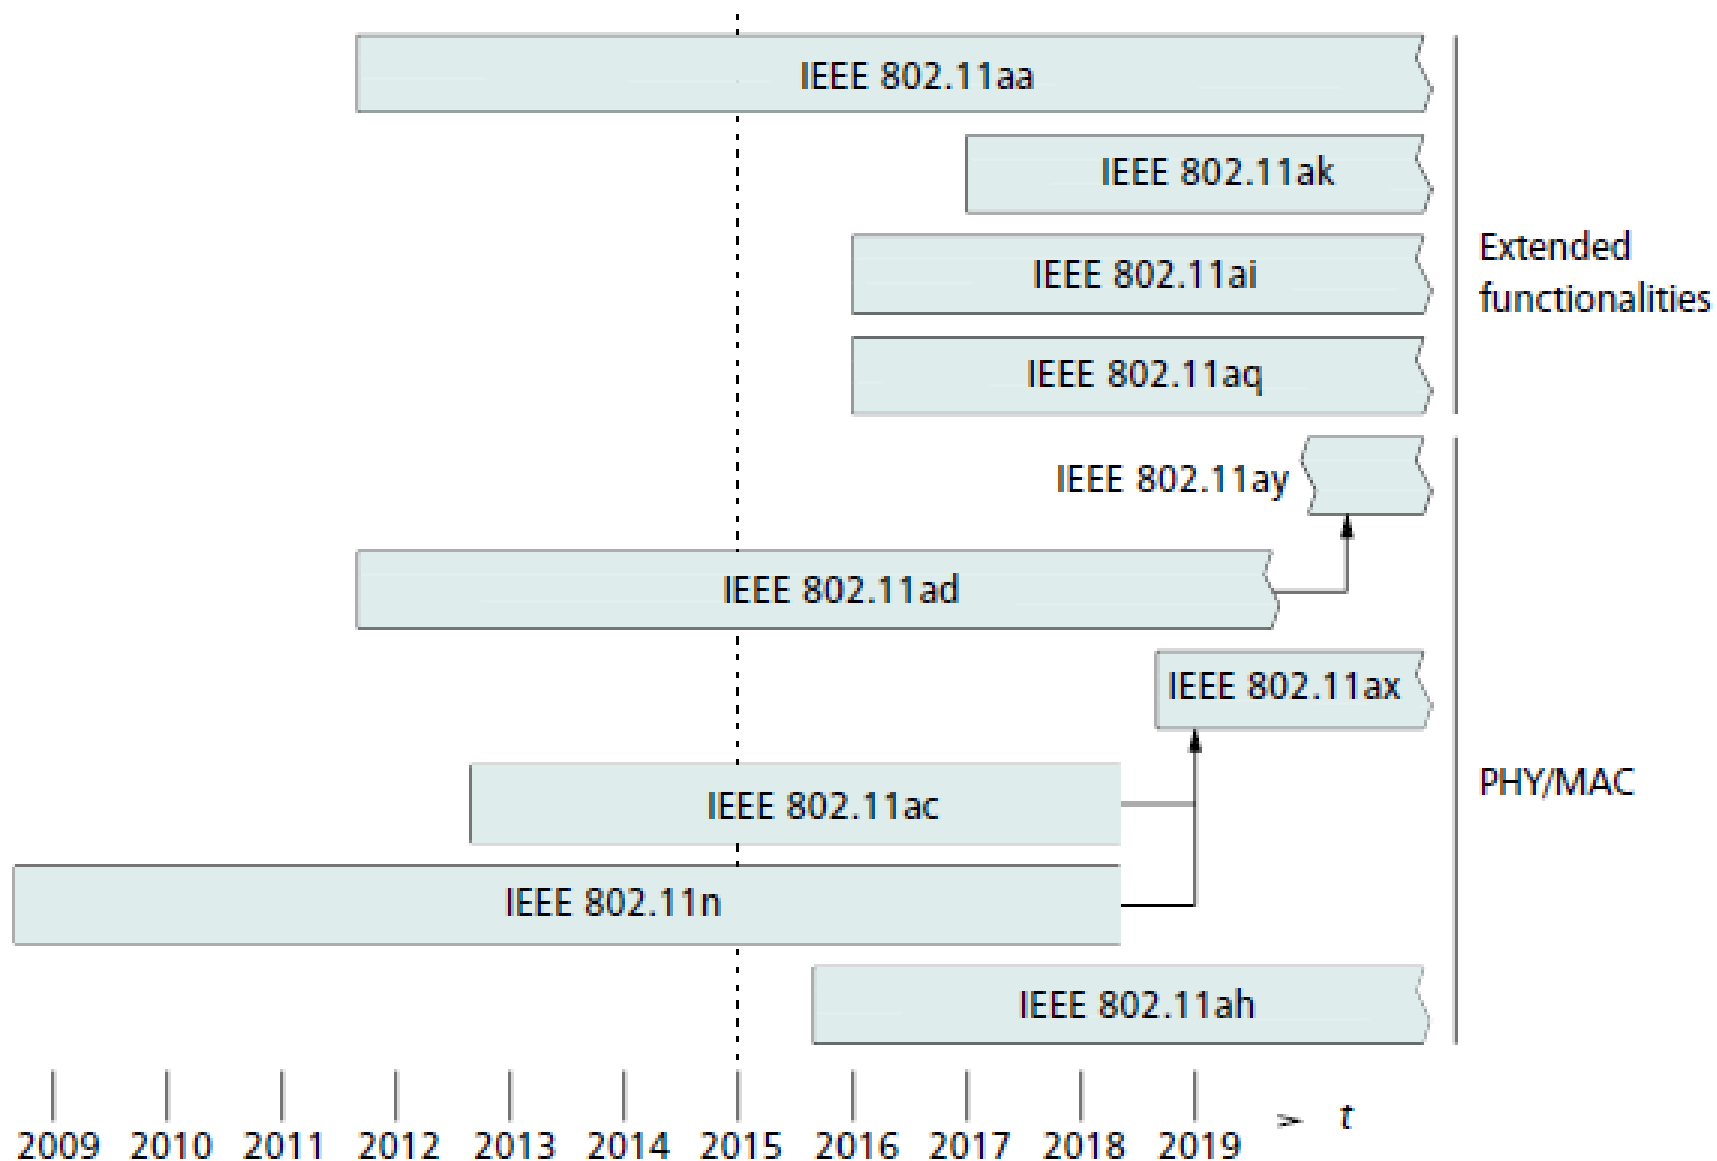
IEEE 802.11aa

IEEE 802.11ak

IEEE 802.11ai

IEEE 802.11aq

Extended functionalities

IEEE 802.11ay

IEEE 802.11ad

IEEE 802.11ax

IEEE 802.11ac

IEEE 802.11n

IEEE 802.11ah

PHY/MAC

2009 2010 2011 2012 2013 2014 2015 2016 2017 2018 2019 $t$